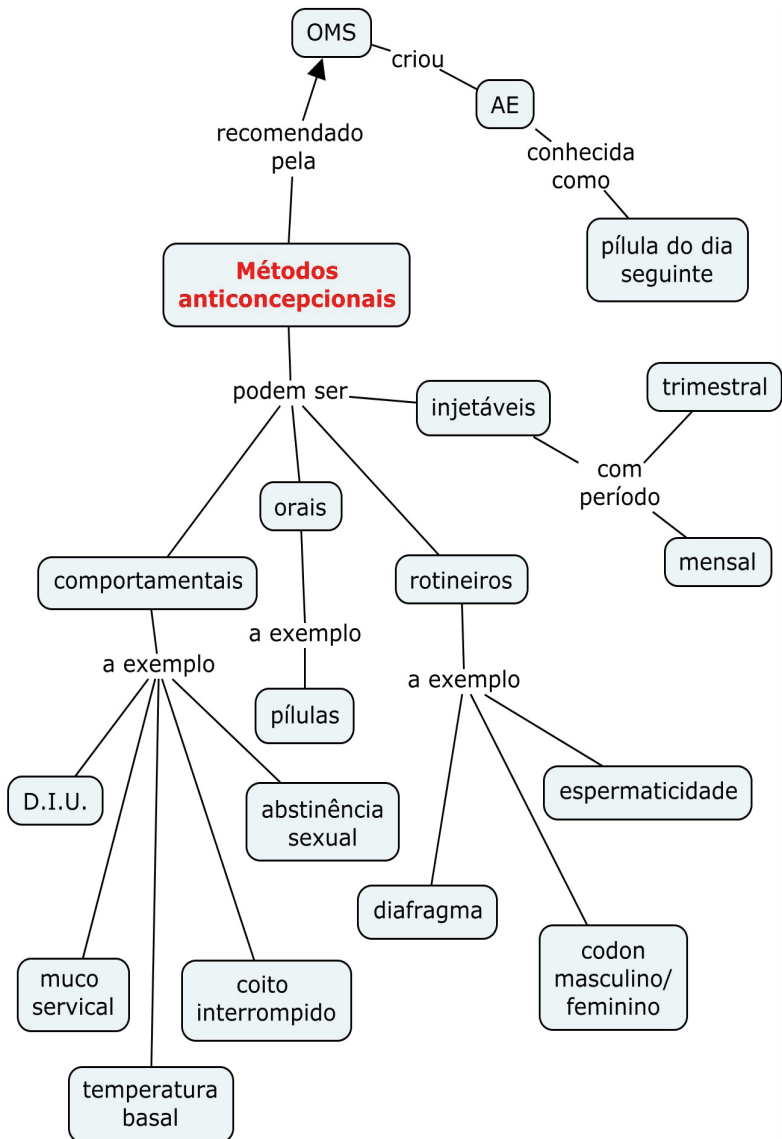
OMS

criou

AE

conhecida como

pílula do dia seguinte

recomendado pela

Métodos anticoncepcionais

podem ser

injetáveis

com período

trimestral

mensal

orais

a exemplo

pílulas

comportamentais

a exemplo

D.I.U.

abstinência sexual

muco servical

coito interrompido

temperatura basal

rotineiros

a exemplo

espermaticidade

diafragma

codon masculino/ feminino